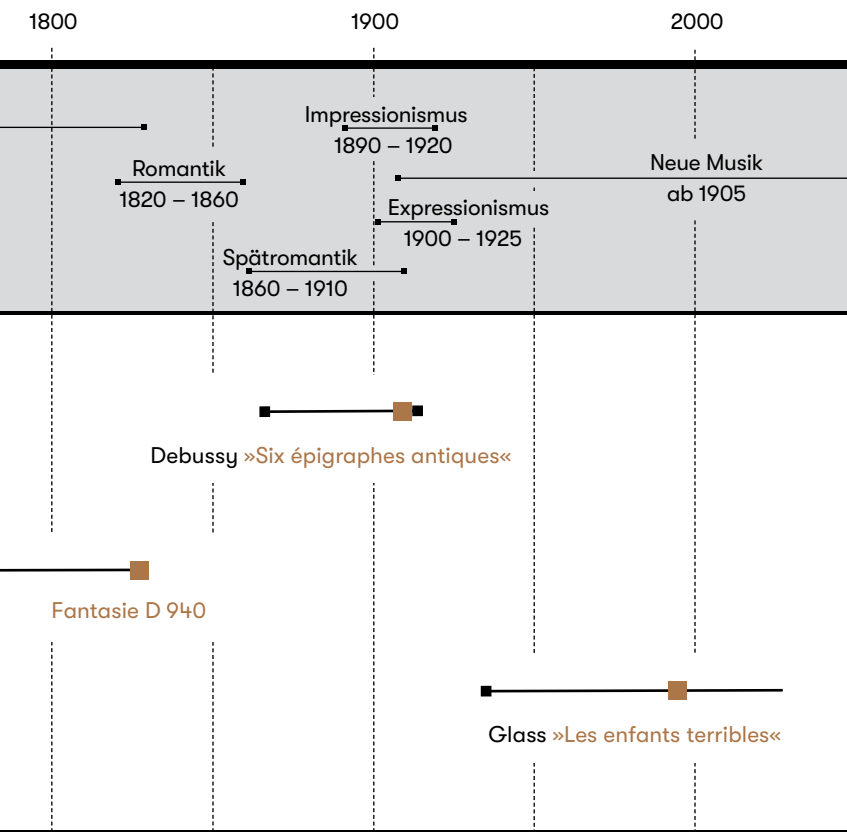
1800

1900

2000

Impressionismus
1890 – 1920

Romantik
1820 – 1860

Neue Musik
ab 1905

Expressionismus
1900 – 1925

Spätromantik
1860 – 1910

Debussy »Six épigraphes antiques«

Fantasie D 940

Glass »Les enfants terribles«